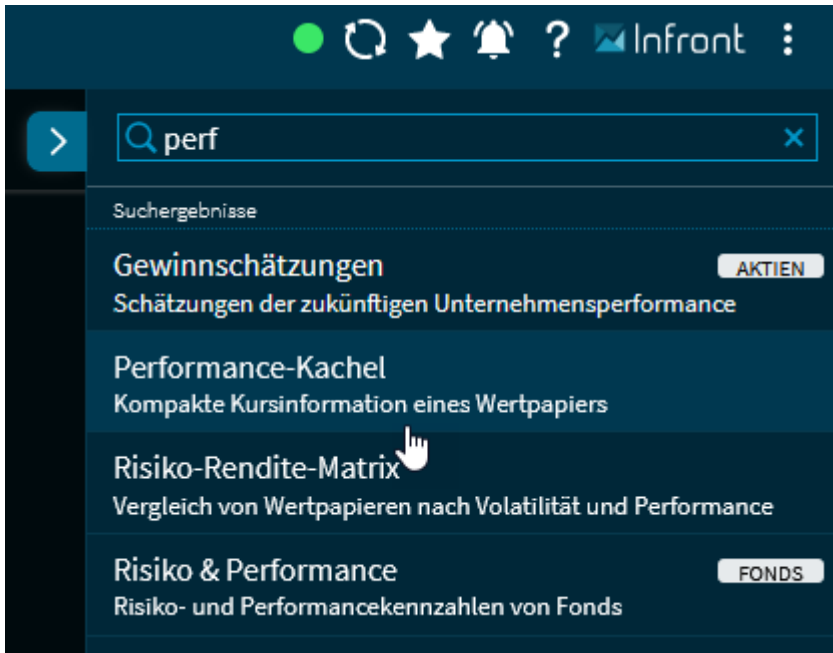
? Infront

perf

Suchergebnisse

Gewinnschätzungen
AKTIEN
Schätzungen der zukünftigen Unternehmensperformance

Performance-Kachel
Kompakte Kursinformation eines Wertpapiers

Risiko-Rendite-Matrix
Vergleich von Wertpapieren nach Volatilität und Performance

Risiko & Performance
FONDS
Risiko- und Performancekennzahlen von Fonds